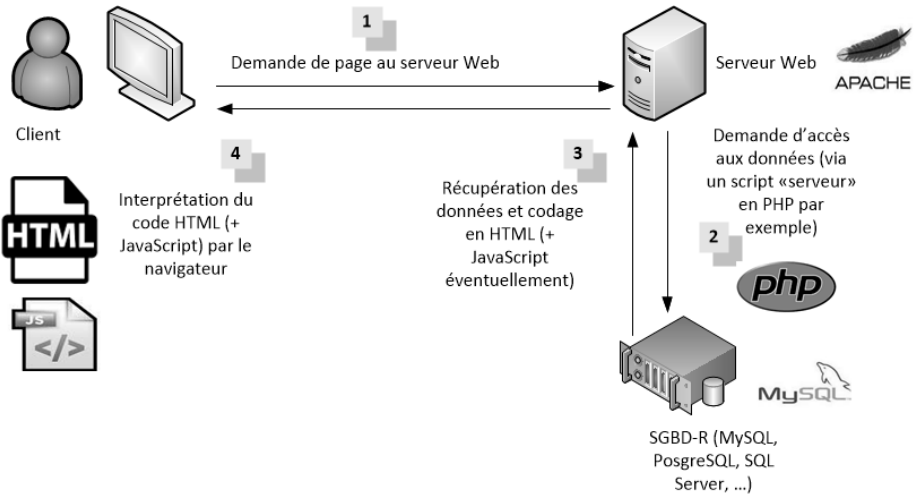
1

Demande de page au serveur Web

Serveur Web

APACHE

Client

4

Interprétation du code HTML (+ JavaScript) par le navigateur

HTML

JS

</>

3

Récupération des données et codage en HTML (+ JavaScript éventuellement)

Demande d'accès aux données (via un script «serveur» en PHP par exemple)

2

php

MySQL

SGBD-R (MySQL, PosgreSQL, SQL Server, ...)